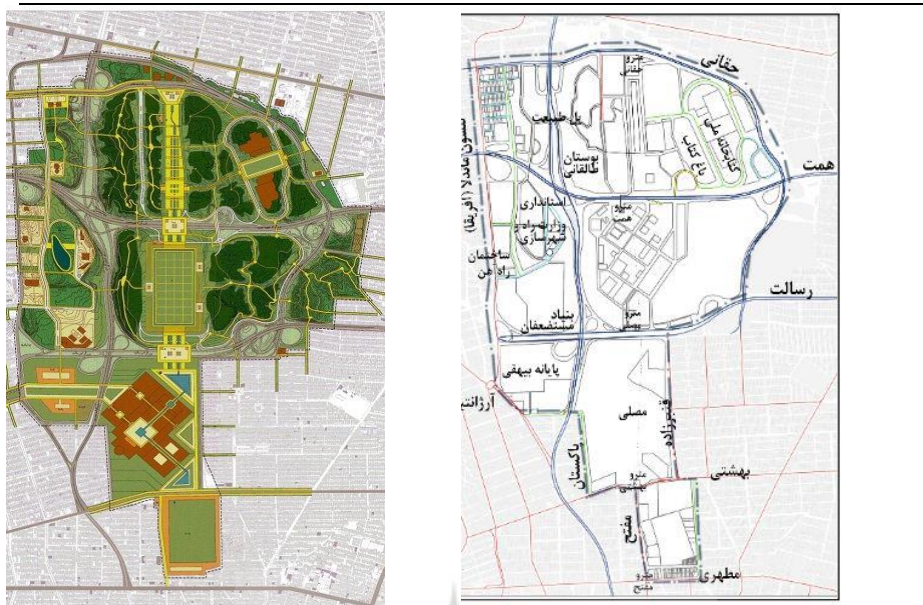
حقانی
همت
رسالت
بهشتی
مطهری
مترو طالقانی
باغ ملی
باغ کتاب
کتابخانه ملی
پارک طبیعت
بوستان طالقانی
استانداری
وزارت مسکن و شهرسازی
ساختمان راه آهن
میلاد همت
مترو بهشتی
بنیاد مستضعفان
پایانه بیهقی
آرژانتین
مصلی
قنبرزاده
پاکستان
مترو بهشتی
مفتح
مترو مفتح
مدرس (افریقا)